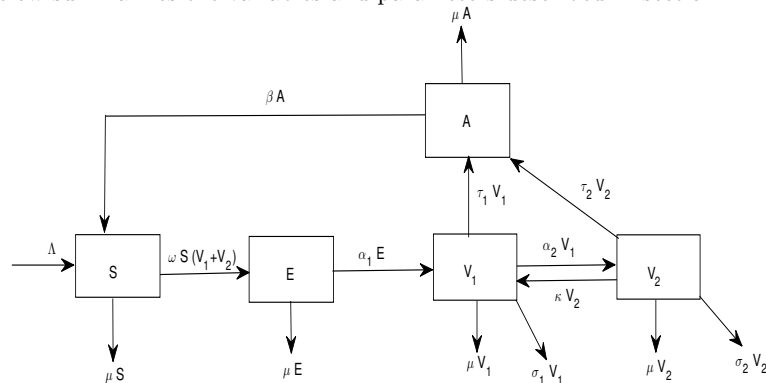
$\mu$ A

$\beta$ A

A

$\tau_1$ $V_1$

$\tau_2$ $V_2$

$\Lambda$

S

$\omega$ S ($V_1$+$V_2$)

E

$\alpha_1$ E

$V_1$

$\alpha_2$ $V_1$

$\kappa$ $V_2$

$V_2$

$\mu$ S

$\mu$ E

$\mu$ $V_1$

$\sigma_1$ $V_1$

$\mu$ $V_2$

$\sigma_2$ $V_2$